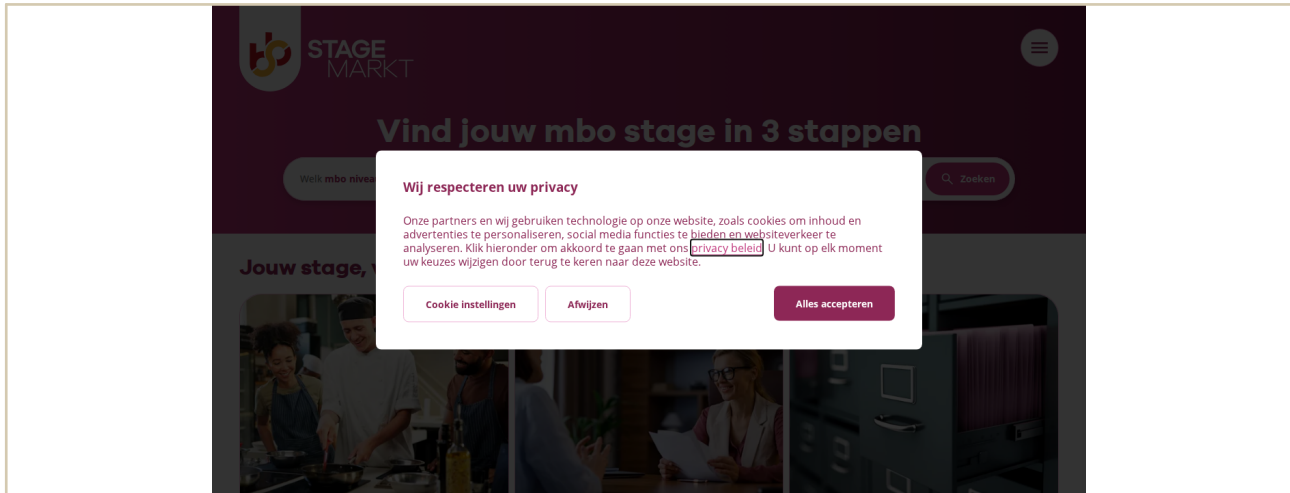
STAGE MARKT

Vind jouw mbo stage in 3 stappen

Welk mbo niveau

Zoeken

Jouw stage, w

Wij respecteren uw privacy

Onze partners en wij gebruiken technologie op onze website, zoals cookies om inhoud en advertenties te personaliseren, social media functies te bieden en websiteverkeer te analyseren. Klik hieronder om akkoord te gaan met ons privacy beleid. U kunt op elk moment uw keuzes wijzigen door terug te keren naar deze website.

Cookie instellingen

Afwijzen

Alles accepteren